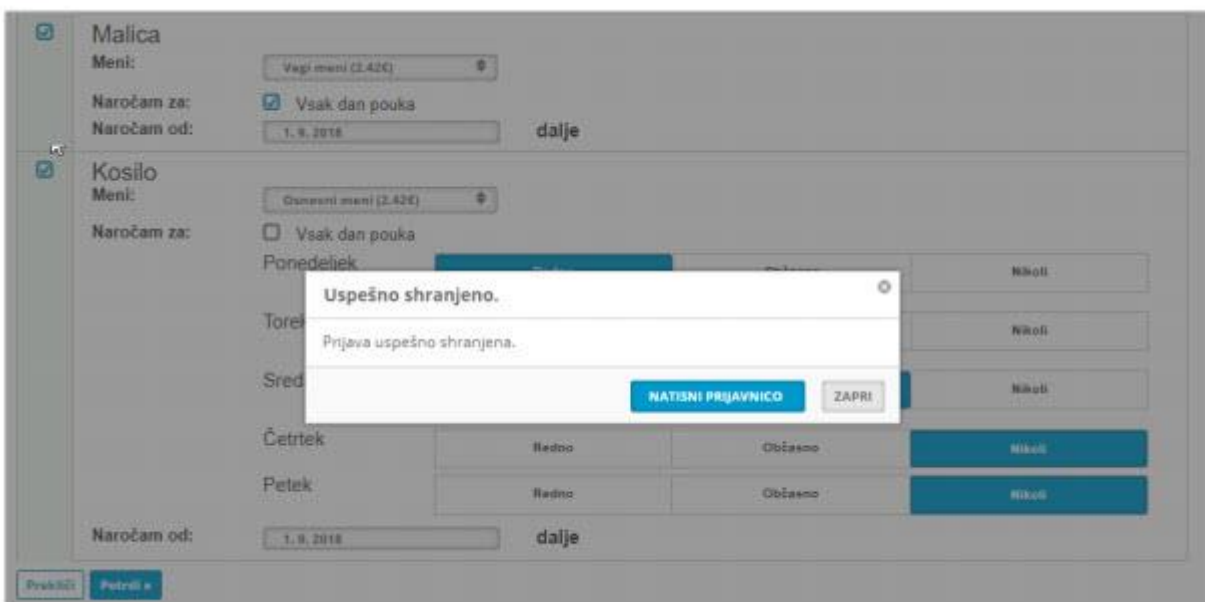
Malica
Meni: Vegi meni (2.42€)
Naročam za: Vsak dan pouka
Naročam od: 1. 9. 2018 dalje

Kosilo
Meni: Osnovni meni (2.42€)
Naročam za: Vsak dan pouka
Ponedeljek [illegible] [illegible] Nikoli
Torek Nikoli
Sreda Nikoli
Četrtek Redno Občasno Nikoli
Petek Redno Občasno Nikoli
Naročam od: 1. 9. 2018 dalje

Prekliči Potrdi »

Uspešno shranjeno.
Prijava uspešno shranjena.
NATISNI PRIJAVNICO ZAPRI